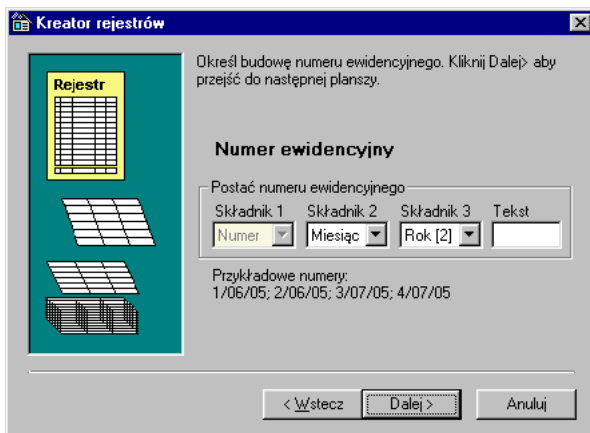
Kreator rejestrów

Rejestr

Określ budowę numeru ewidencyjnego. Kliknij Dalej> aby przejść do następnej planszy.

Numer ewidencyjny

Postać numeru ewidencyjnego

| Składnik 1 | Składnik 2 | Składnik 3 | Tekst |
|---|---|---|---|
| Numer | Miesiąc | Rok [2] | |

Przykładowe numery:
1/06/05; 2/06/05; 3/07/05; 4/07/05

< Wstecz Dalej > Anuluj